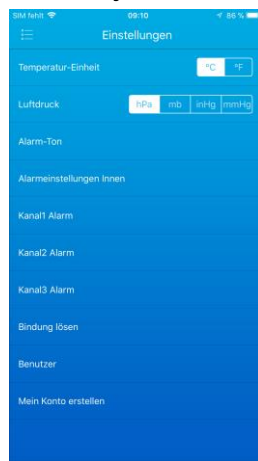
SIM fehlt 09:10 86 %

Einstellungen

Temperatur-Einheit
°C
°F

Luftdruck
hPa
mb
inHg
mmHg

Alarm-Ton

Alarmeinstellungen Innen

Kanal1 Alarm

Kanal2 Alarm

Kanal3 Alarm

Bindung lösen

Benutzer

Mein Konto erstellen